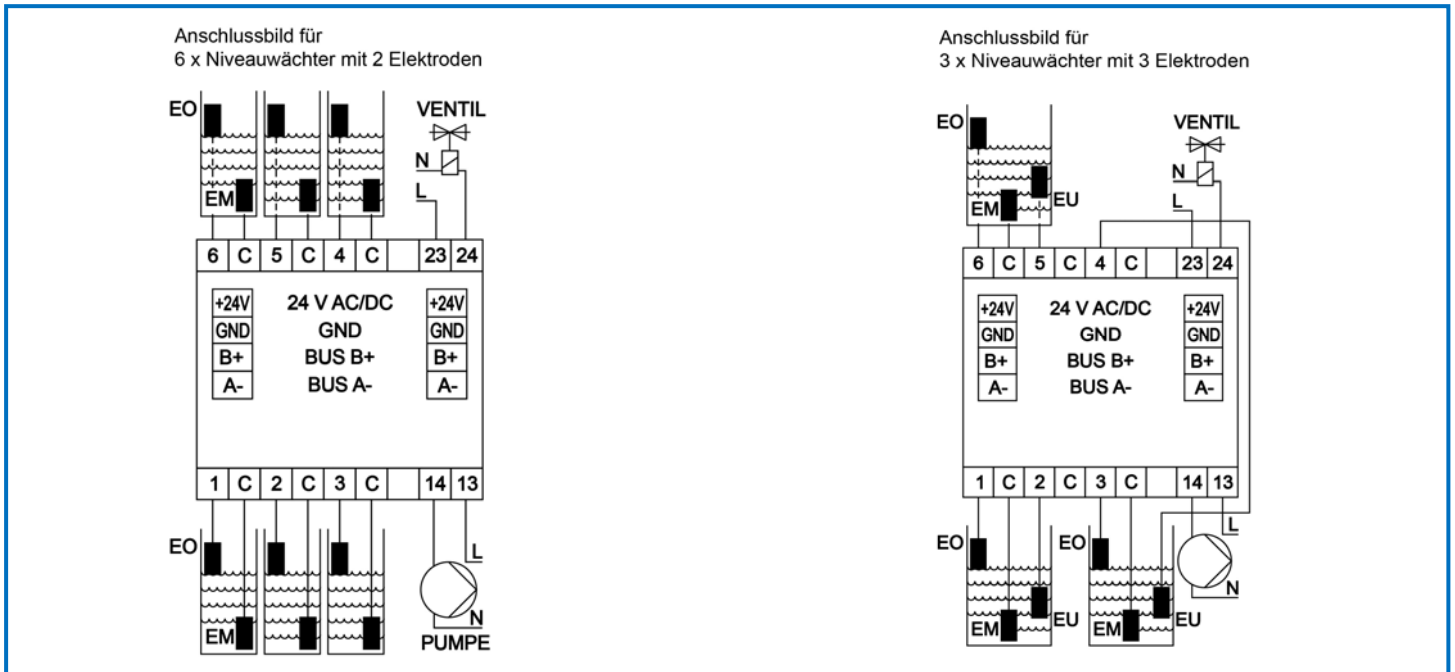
Anschlussbild für
6 x Niveauwächter mit 2 Elektroden

EO
VENTIL
N
L
EM

| 6 | C | 5 | C | 4 | C | | 23 | 24 |
|---|---|---|---|---|---|---|---|---|

+24V
GND
B+
A-

24 V AC/DC
GND
BUS B+
BUS A-

+24V
GND
B+
A-

| 1 | C | 2 | C | 3 | C | | 14 | 13 |
|---|---|---|---|---|---|---|---|---|

EO
L
N
EM
PUMPE

Anschlussbild für
3 x Niveauwächter mit 3 Elektroden

EO
VENTIL
N
L
EM
EU

| 6 | C | 5 | C | 4 | C | | 23 | 24 |
|---|---|---|---|---|---|---|---|---|

+24V
GND
B+
A-

24 V AC/DC
GND
BUS B+
BUS A-

+24V
GND
B+
A-

| 1 | C | 2 | C | 3 | C | | 14 | 13 |
|---|---|---|---|---|---|---|---|---|

L
EO
EO
N
EM
EU
EM
EU